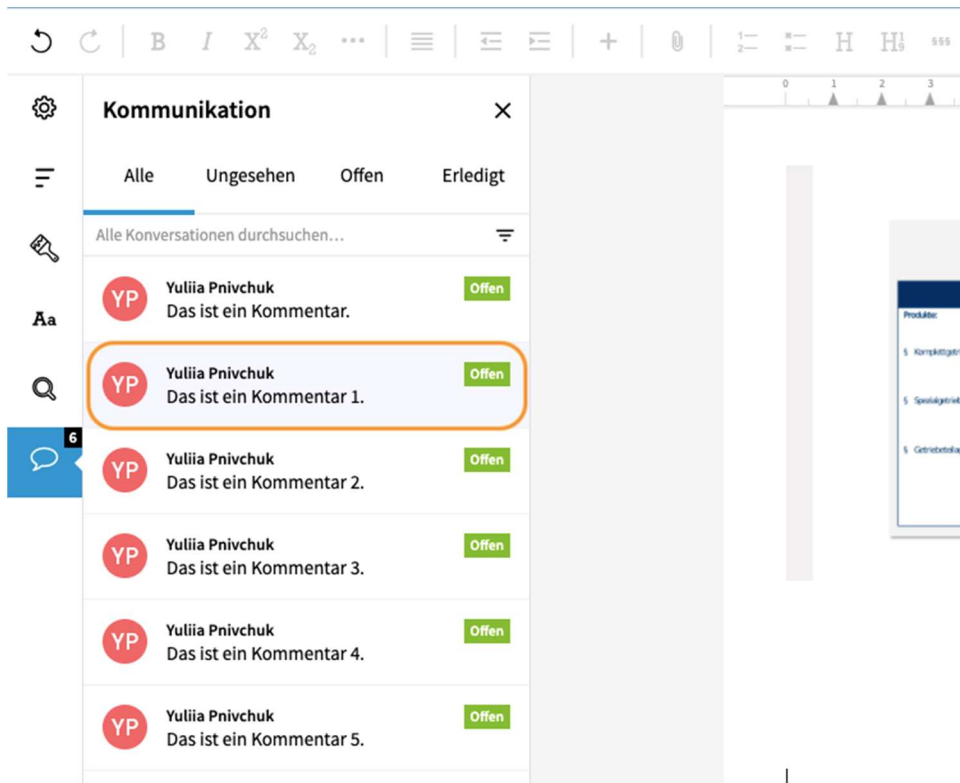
B I $X^2$ $X_2$ ••• H $H^1_9$ §§§

Aa

6

Kommunikation

Alle Ungesehen Offen Erledigt

Alle Konversationen durchsuchen...

YP Yuliia Pnivchuk
Das ist ein Kommentar.
Offen

YP Yuliia Pnivchuk
Das ist ein Kommentar 1.
Offen

YP Yuliia Pnivchuk
Das ist ein Kommentar 2.
Offen

YP Yuliia Pnivchuk
Das ist ein Kommentar 3.
Offen

YP Yuliia Pnivchuk
Das ist ein Kommentar 4.
Offen

YP Yuliia Pnivchuk
Das ist ein Kommentar 5.
Offen

0 1 2 3

Produkte:

§ Komplettgetr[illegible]

§ Spezialgetrieb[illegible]

§ Getriebebeta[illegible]